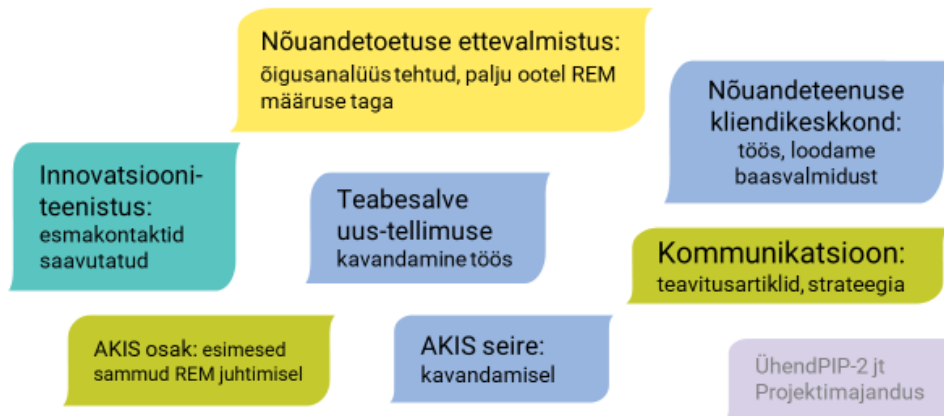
Nõuandetoetuse ettevalmistus:
õigusanalüüs tehtud, palju ootel REM määruse taga

Nõuandeteenuse kliendikeskkond:
töös, loodame baasvalmidust

Innovatsiooniteenistus:
esmakontaktid saavutatud

Teabesalve uus-tellimuse
kavandamine töös

Kommunikatsioon:
teavitusartiklid, strateegia

AKIS osak: esimesed sammud REM juhtimisel

AKIS seire:
kavandamisel

ÜhendPIP-2 jt
Projektimajandus